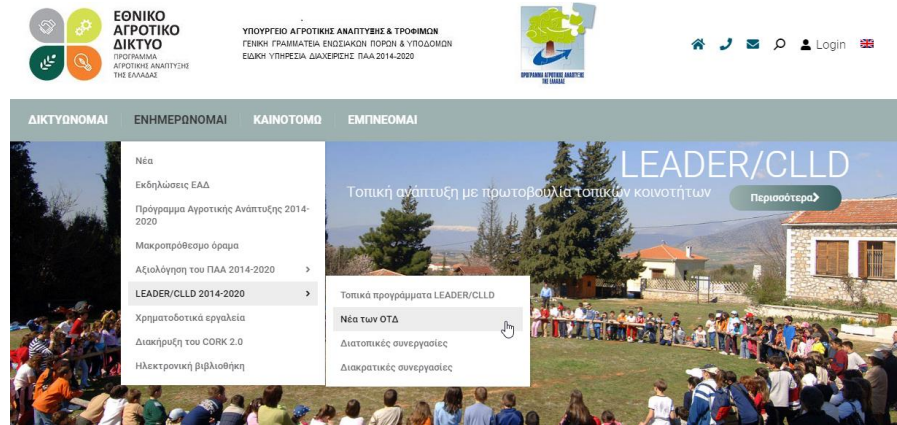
ΕΘΝΙΚΟ ΑΓΡΟΤΙΚΟ ΔΙΚΤΥΟ
ΠΡΟΓΡΑΜΜΑ ΑΓΡΟΤΙΚΗΣ ΑΝΑΠΤΥΞΗΣ ΤΗΣ ΕΛΛΑΔΑΣ

ΥΠΟΥΡΓΕΙΟ ΑΓΡΟΤΙΚΗΣ ΑΝΑΠΤΥΞΗΣ & ΤΡΟΦΙΜΩΝ
ΓΕΝΙΚΗ ΓΡΑΜΜΑΤΕΙΑ ΕΝΩΣΙΑΚΩΝ ΠΟΡΩΝ & ΥΠΟΔΟΜΩΝ
ΕΙΔΙΚΗ ΥΠΗΡΕΣΙΑ ΔΙΑΧΕΙΡΙΣΗΣ ΠΑΑ 2014-2020

ΠΡΟΓΡΑΜΜΑ ΑΓΡΟΤΙΚΗΣ ΑΝΑΠΤΥΞΗΣ ΤΗΣ ΕΛΛΑΔΑΣ

Login

ΔΙΚΤΥΩΝΟΜΑΙ ΕΝΗΜΕΡΩΝΟΜΑΙ ΚΑΙΝΟΤΟΜΩ ΕΜΠΝΕΟΜΑΙ

Νέα
Εκδηλώσεις ΕΑΔ
Πρόγραμμα Αγροτικής Ανάπτυξης 2014-2020
Μακροπρόθεσμο όραμα
Αξιολόγηση του ΠΑΑ 2014-2020
LEADER/CLLD 2014-2020
Χρηματοδοτικά εργαλεία
Διακήρυξη του CORK 2.0
Ηλεκτρονική βιβλιοθήκη

Τοπικά προγράμματα LEADER/CLLD
Νέα των ΟΤΔ
Διατοπικές συνεργασίες
Διακρατικές συνεργασίες

LEADER/CLLD
Τοπική ανάπτυξη με πρωτοβουλία τοπικών κοινοτήτων
Περισσότερα